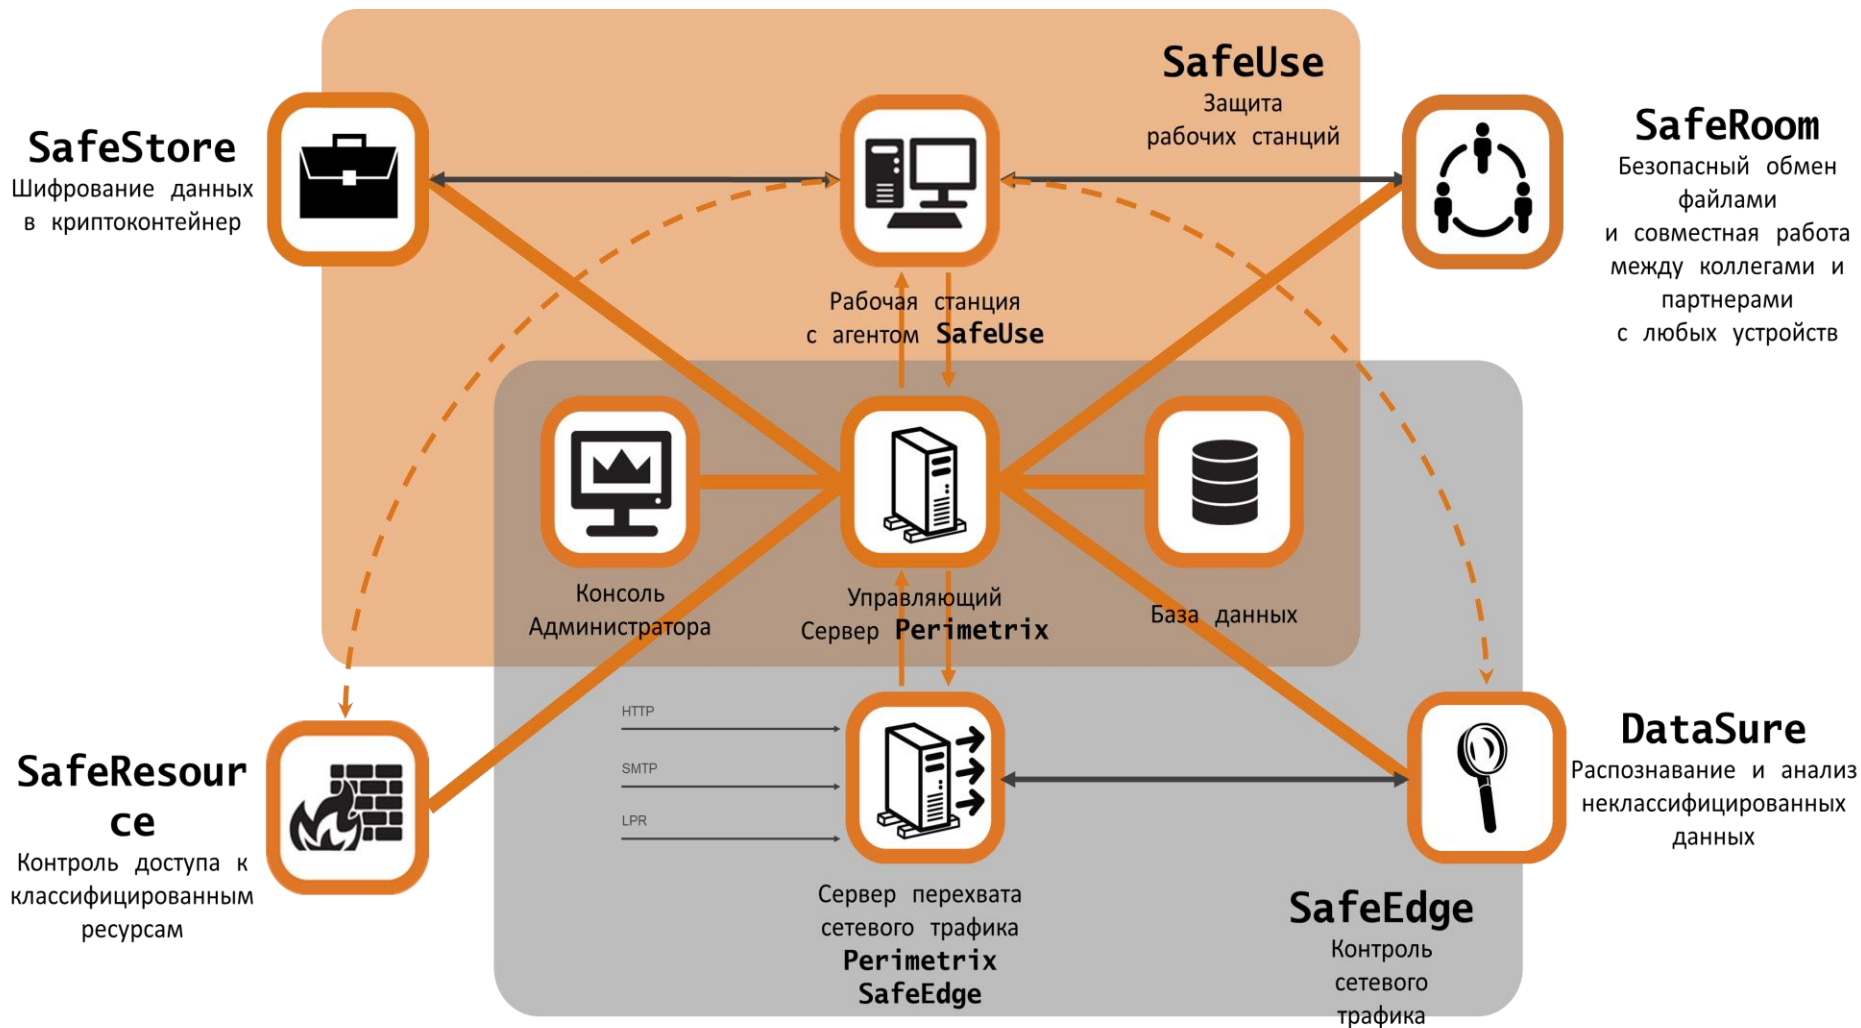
SafeUse
Защита рабочих станций

SafeStore
Шифрование данных в криптоконтейнер

SafeRoom
Безопасный обмен файлами и совместная работа между коллегами и партнерами с любых устройств

Рабочая станция с агентом SafeUse

Консоль Администратора

Управляющий Сервер Perimetrix

База данных

HTTP
SMTP
LPR

SafeResource
Контроль доступа к классифицированным ресурсам

Сервер перехвата сетевого трафика Perimetrix SafeEdge

DataSure
Распознавание и анализ неклассифицированных данных

SafeEdge
Контроль сетевого трафика